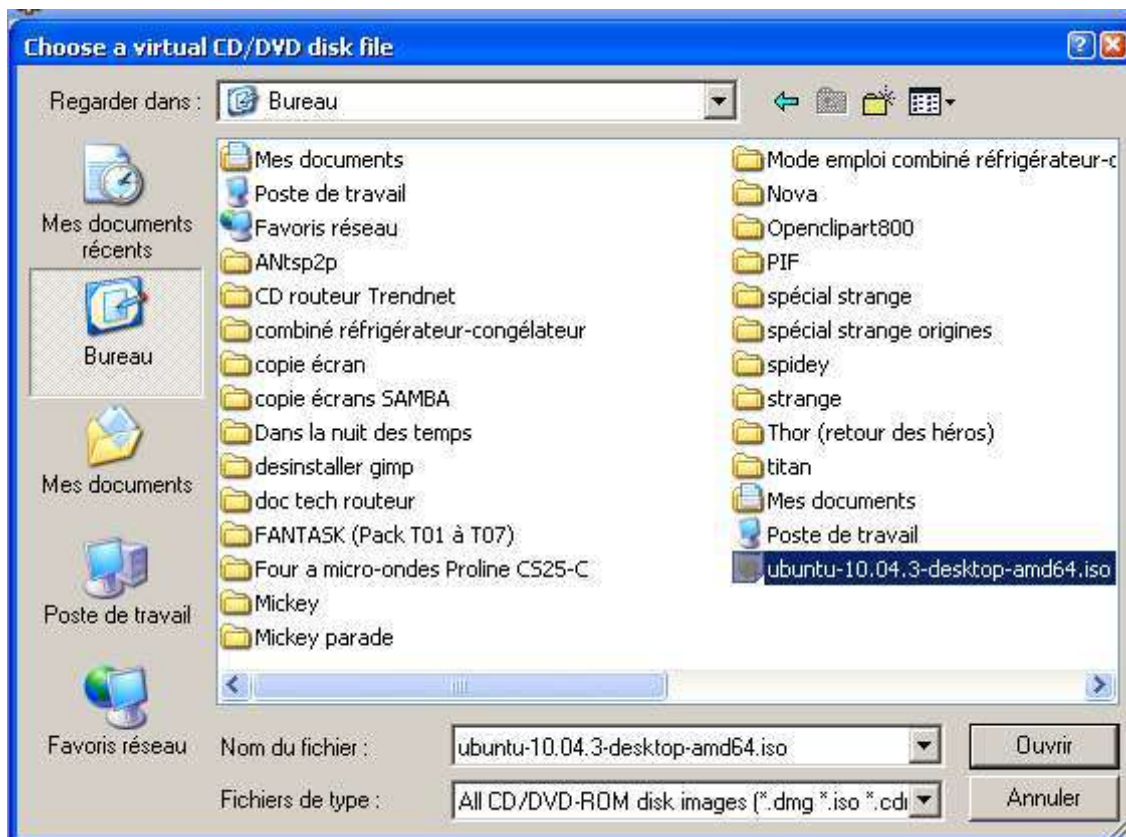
Choose a virtual CD/DVD disk file

Regarder dans : Bureau

Mes documents récents
Bureau
Mes documents
Poste de travail
Favoris réseau

Mes documents
Poste de travail
Favoris réseau
ANtsp2p
CD routeur Trendnet
combiné réfrigérateur-congélateur
copie écran
copie écrans SAMBA
Dans la nuit des temps
desinstaller gimp
doc tech routeur
FANTASK (Pack T01 à T07)
Four a micro-ondes Proline CS25-C
Mickey
Mickey parade

Mode emploi combiné réfrigérateur-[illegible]
Nova
Openclipart800
PIF
spécial strange
spécial strange origines
spidey
strange
Thor (retour des héros)
titan
Mes documents
Poste de travail
ubuntu-10.04.3-desktop-amd64.iso

Nom du fichier : ubuntu-10.04.3-desktop-amd64.iso
Ouvrir
Fichiers de type : All CD/DVD-ROM disk images (*.dmg *.iso *.cd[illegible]
Annuler